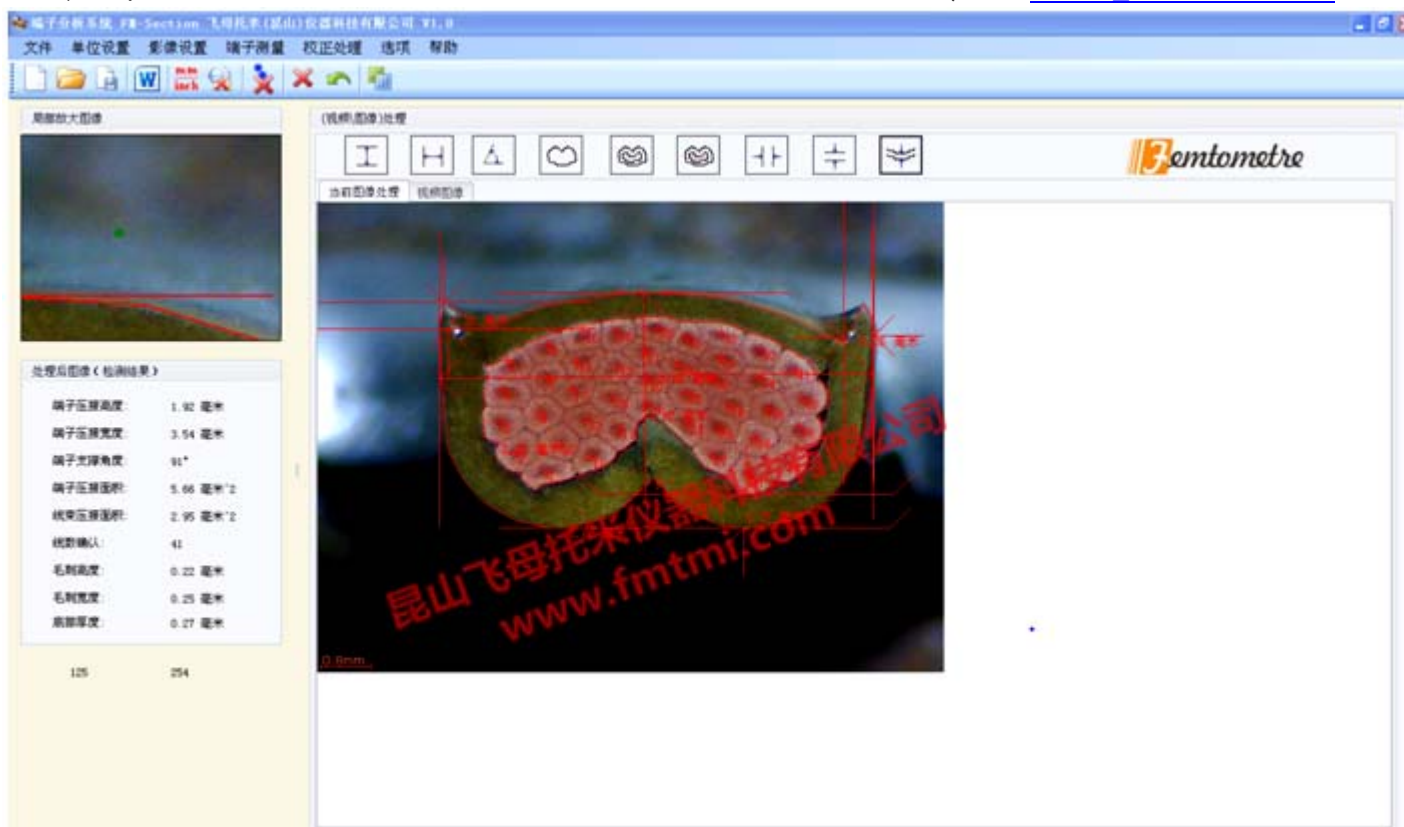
端子分析系统 FM-Section 飞母托米(昆山)仪器科技有限公司 V1.0

文件 单位设置 影像设置 端子测量 校正处理 选项 帮助

局部放大图像

(视频图像)处理

Femtometre

当前图像处理 视频图像

处理后图像(检测结果)

| | |
|---|---|
| 端子压接高度: | 1.92 毫米 |
| 端子压接宽度: | 3.54 毫米 |
| 端子支撑角度: | 91° |
| 端子压接面积: | 5.66 毫米^2 |
| 线束压接面积: | 2.95 毫米^2 |
| 线数确认: | 41 |
| 毛刺高度: | 0.22 毫米 |
| 毛刺宽度: | 0.25 毫米 |
| 底部厚度: | 0.27 毫米 |

125 254

昆山飞母托米仪器科技有限公司
www.fmtmi.com

0.6mm